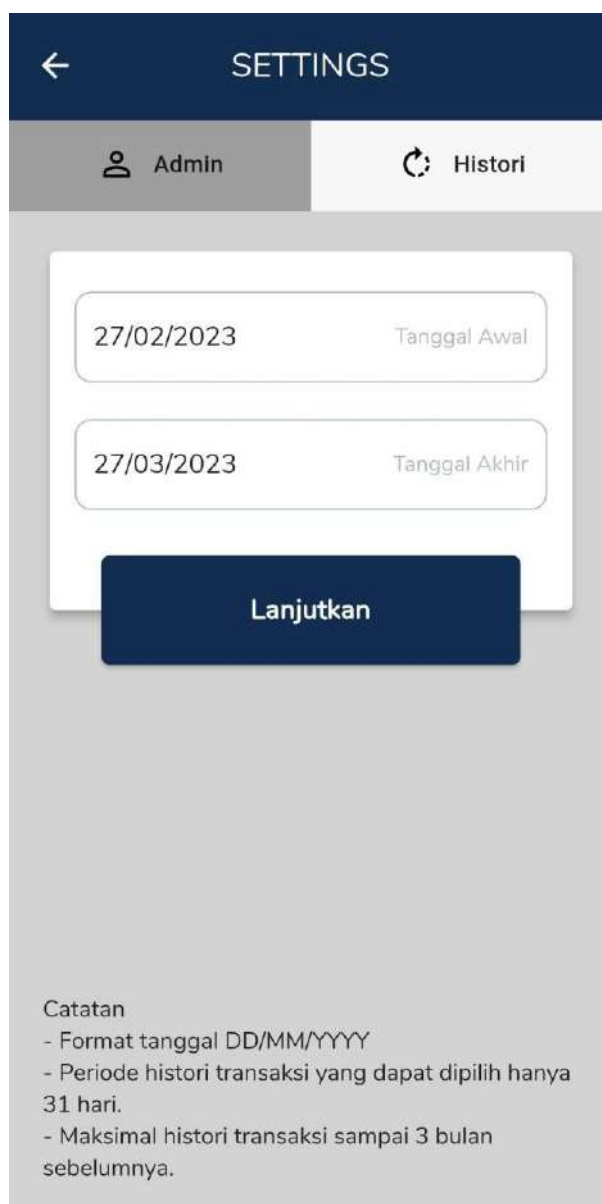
SETTINGS

Admin

Histori

27/02/2023 Tanggal Awal

27/03/2023 Tanggal Akhir

Lanjutkan

Catatan
- Format tanggal DD/MM/YYYY
- Periode histori transaksi yang dapat dipilih hanya 31 hari.
- Maksimal histori transaksi sampai 3 bulan sebelumnya.